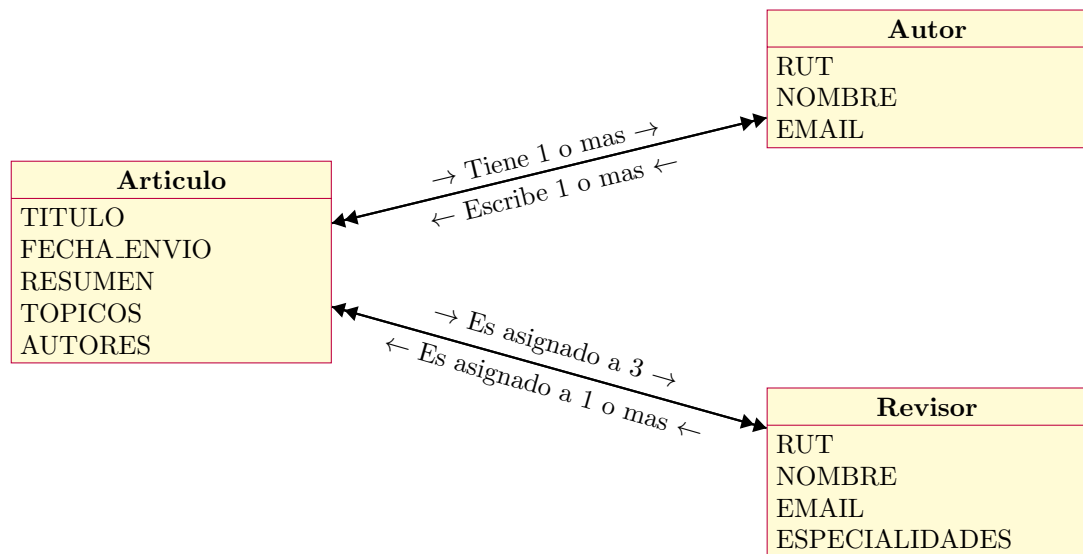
Autor
RUT
NOMBRE
EMAIL

$\rightarrow$ Tiene 1 o mas $\rightarrow$
$\leftarrow$ Escribe 1 o mas $\leftarrow$

Articulo
TITULO
FECHA_ENVIO
RESUMEN
TOPICOS
AUTORES

$\rightarrow$ Es asignado a 3 $\rightarrow$
$\leftarrow$ Es asignado a 1 o mas $\leftarrow$

Revisor
RUT
NOMBRE
EMAIL
ESPECIALIDADES